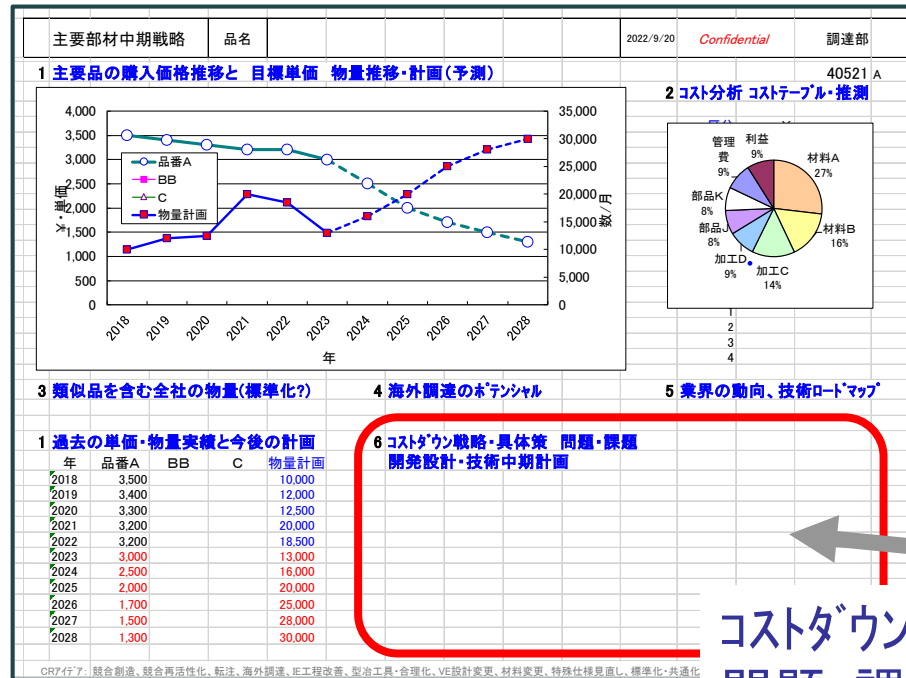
主要部材中期戦略　品名　2022/9/20　Confidential　調達部

1 主要品の購入価格推移と 目標単価 物量推移・計画(予測)

40521 A

2 コスト分析 コストテーブル・推測

4,000
3,500
3,000
2,500
2,000
1,500
1,000
500
0

35,000
30,000
25,000
20,000
15,000
10,000
5,000
0

¥・単価

数/月

品番A
BB
C
物量計画

2018 2019 2020 2021 2022 2023 2024 2025 2026 2027 2028

年

管理費 9%
利益 9%
材料A 27%
材料B 16%
加工C 14%
加工D 9%
部品 8%
部品K 8%

1
2
3
4

3 類似品を含む全社の物量(標準化?)　4 海外調達のポテンシャル　5 業界の動向、技術ロードマップ

1 過去の単価・物量実績と今後の計画

| 年 | 品番A | BB | C | 物量計画 |
|---|---|---|---|---|
| 2018 | 3,500 | | | 10,000 |
| 2019 | 3,400 | | | 12,000 |
| 2020 | 3,300 | | | 12,500 |
| 2021 | 3,200 | | | 20,000 |
| 2022 | 3,200 | | | 18,500 |
| 2023 | 3,000 | | | 13,000 |
| 2024 | 2,500 | | | 16,000 |
| 2025 | 2,000 | | | 20,000 |
| 2026 | 1,700 | | | 25,000 |
| 2027 | 1,500 | | | 28,000 |
| 2028 | 1,300 | | | 30,000 |

6 コストダウン戦略・具体策 問題・課題
開発設計・技術中期計画

コストダウン
問題・課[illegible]

CRアイデア: 競合創造、競合再活性化、転注、海外調達、IE工程改善、型治工具・合理化、VE設計変更、材料変更、特殊仕様見直し、標準化・共通化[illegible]